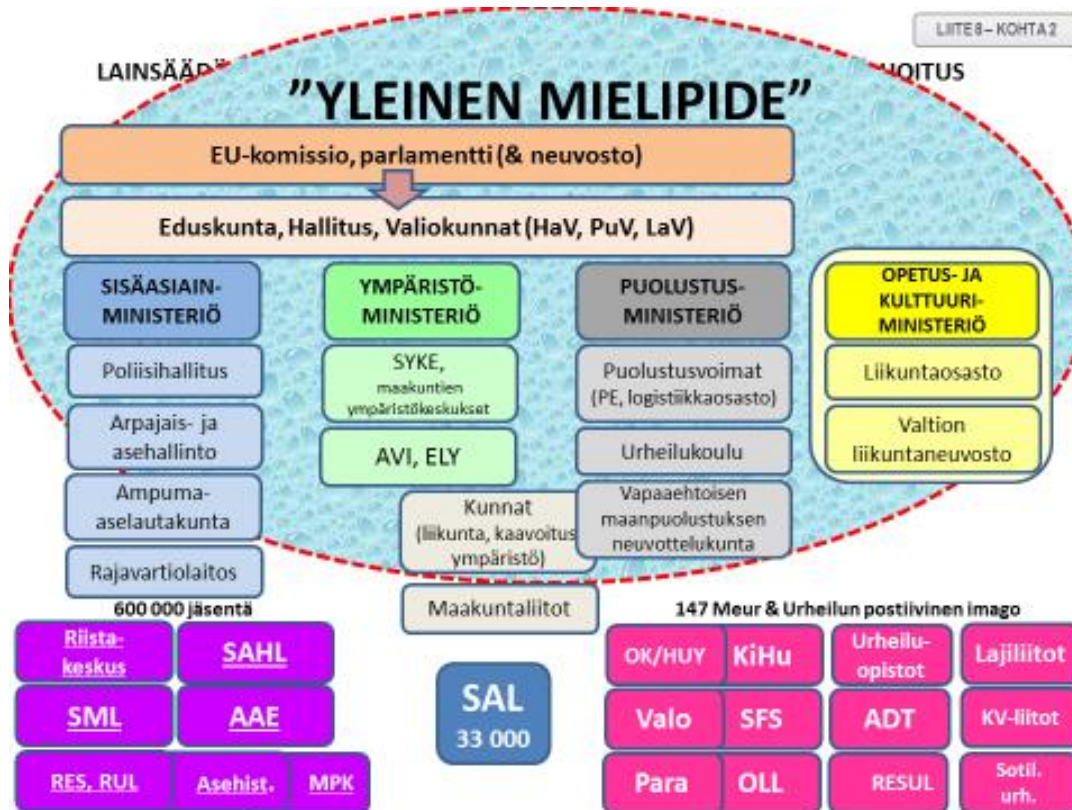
LIITE 8 – KOHTA 2

LAINSÄÄD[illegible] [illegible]HOITUS

"YLEINEN MIELIPIDE"

EU-komissio, parlamentti (& neuvosto)

Eduskunta, Hallitus, Valiokunnat (HaV, PuV, LaV)

SISÄASIAIN-MINISTERIÖ

Poliisihallitus

Arpajais- ja asehallinto

Ampuma-aselautakunta

Rajavartiolaitos

YMPÄRISTÖ-MINISTERIÖ

SYKE, maakuntien ympäristökeskukset

AVI, ELY

PUOLUSTUS-MINISTERIÖ

Puolustusvoimat (PE, logistiikkaosasto)

Urheilukoulu

Vapaaehtoisen maanpuolustuksen neuvottelukunta

OPETUS- JA KULTTUURI-MINISTERIÖ

Liikuntaosasto

Valtion liikuntaneuvosto

Kunnat (liikunta, kaavoitus, ympäristö)

Maakuntaliitot

600 000 jäsentä

Riista-keskus

SAHL

SML

AAE

RES, RUL

Asehist.

MPK

SAL
33 000

147 Meur & Urheilun postiivinen imago

OK/HUY

KiHu

Urheilu-opistot

Lajiliitot

Valo

SFS

ADT

KV-liitot

Para

OLL

RESUL

Sotil. urh.